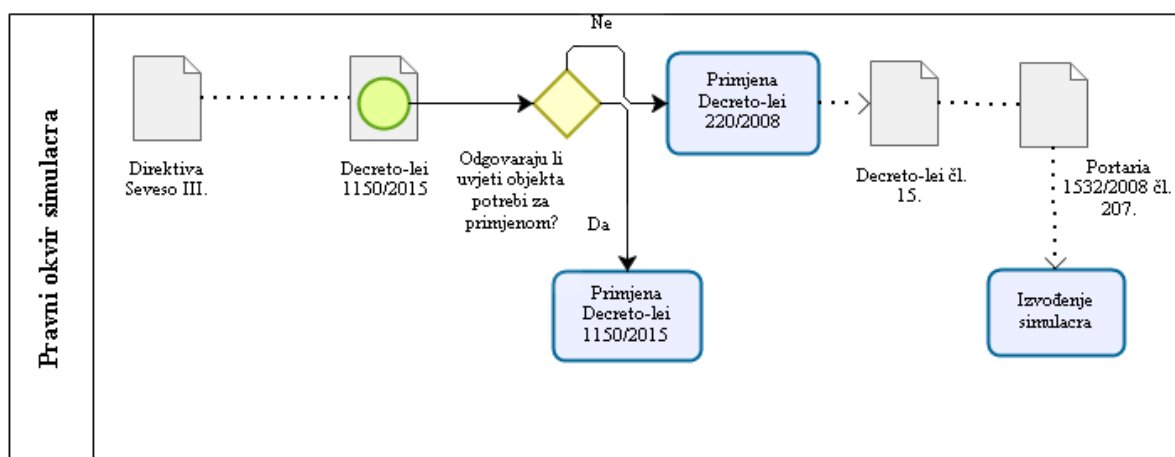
Pravni okvir simulacra

Ne

Direktiva Seveso III.

Decreto-lei 1150/2015

Odgovaraju li uvjeti objekta potrebi za primjenom?

Da

Primjena Decreto-lei 220/2008

Decreto-lei čl. 15.

Portaria 1532/2008 čl. 207.

Primjena Decreto-lei 1150/2015

Izvođenje simulacra